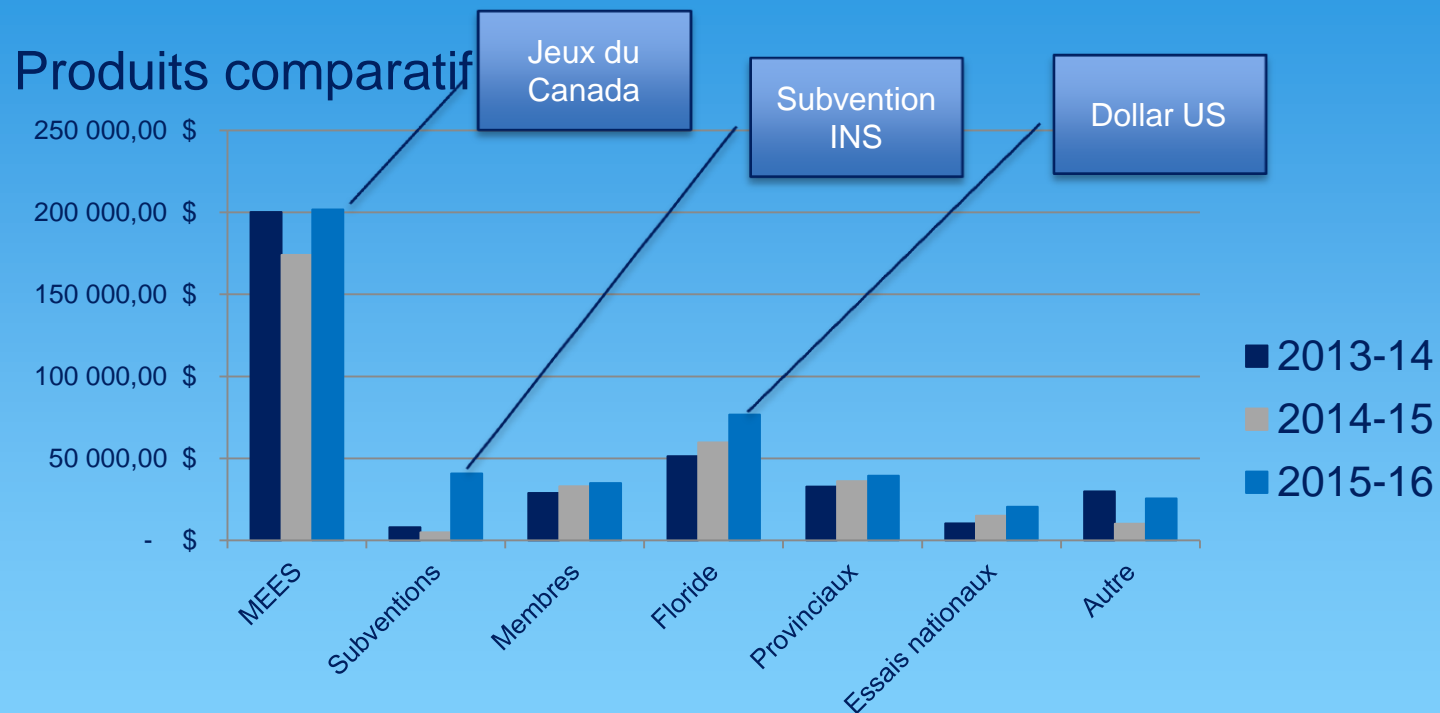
Produits comparatif

Jeux du Canada

Subvention INS

Dollar US

250 000,00 $
200 000,00 $
150 000,00 $
100 000,00 $
50 000,00 $
- $

MEES
Subventions
Membres
Floride
Provinciaux
Essais nationaux
Autre

2013-14
2014-15
2015-16